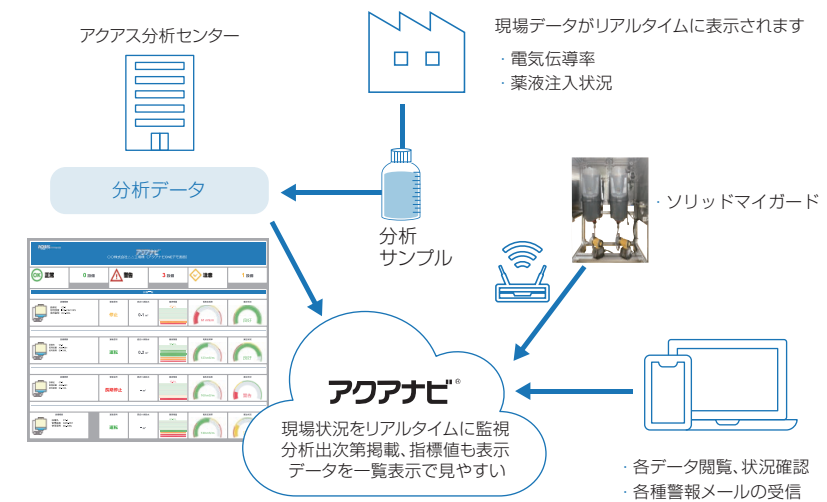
アクアス分析センター

現場データがリアルタイムに表示されます

・電気伝導率
・薬液注入状況

分析データ

分析
サンプル

・ソリッドマイガード

アクアナビ®

現場状況をリアルタイムに監視
分析出次第掲載、指標値も表示
データを一覧表示で見やすい

・各データ閲覧、状況確認
・各種警報メールの受信

アクアナビ

正常 0 台数
警告 3 台数
注意 1 台数

注意
運転
運転停止
運転